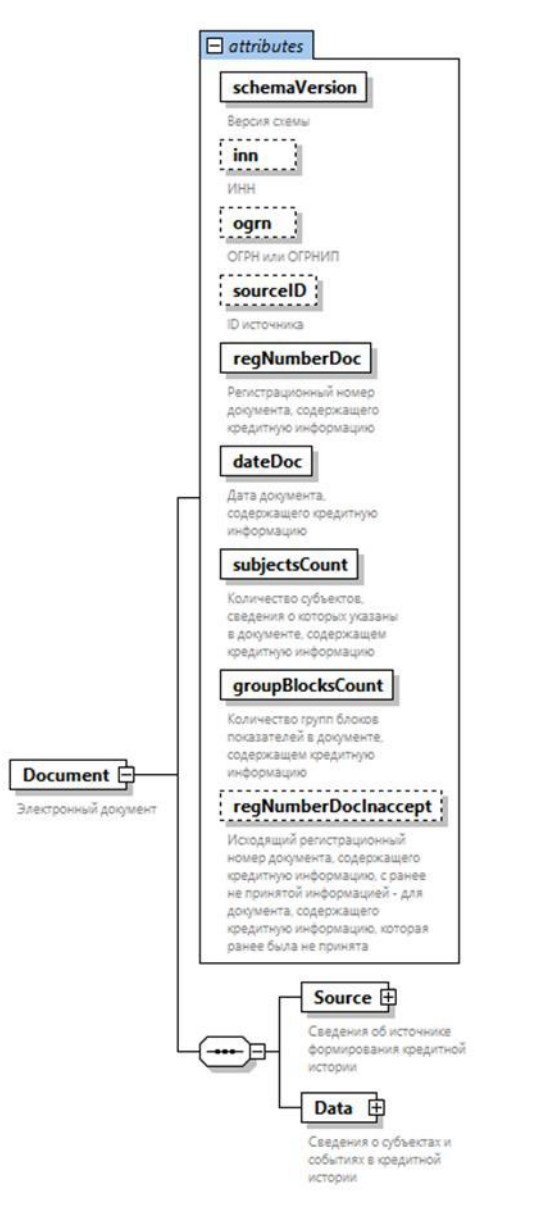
attributes

schemaVersion

Версия схемы

inn

ИНН

ogrn

ОГРН или ОГРНИП

sourceID

ID источника

regNumberDoc

Регистрационный номер документа, содержащего кредитную информацию

dateDoc

Дата документа, содержащего кредитную информацию

subjectsCount

Количество субъектов, сведения о которых указаны в документе, содержащем кредитную информацию

groupBlocksCount

Количество групп блоков показателей в документе, содержащем кредитную информацию

regNumberDocInaccept

Исходящий регистрационный номер документа, содержащего кредитную информацию, с ранее не принятой информацией - для документа, содержащего кредитную информацию, которая ранее была не принята

Document

Электронный документ

Source

Сведения об источнике формирования кредитной истории

Data

Сведения о субъектах и событиях в кредитной истории